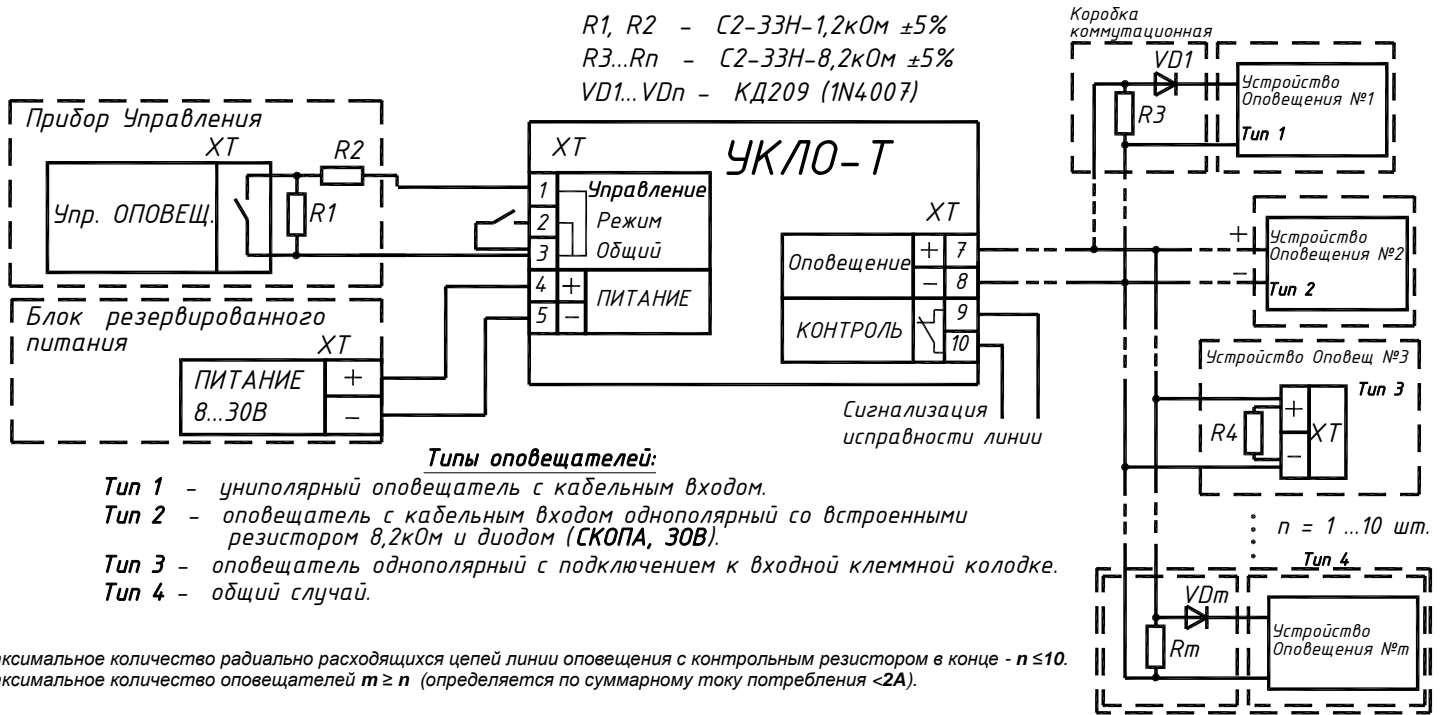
R1, R2 - С2-33Н-1,2кОм ±5%
R3...Rn - С2-33Н-8,2кОм ±5%
VD1...VDn - КД209 (1N4007)

Коробка коммутационная

VD1

R3

Устройство Оповещения №1

Тип 1

Прибор Управления

XT

R2

Упр. ОПОВЕЩ.

R1

XT

УКЛО-Т

1 Управление
2 Режим
3 Общий
4 + ПИТАНИЕ
5 −

XT

Оповещение + 7
− 8

КОНТРОЛЬ 9
10

+

Устройство Оповещения №2

−

Тип 2

Блок резервированного питания

XT

ПИТАНИЕ 8...30В

+

−

Устройство Оповещ №3

Тип 3

R4

+

XT

−

Сигнализация исправности линии

Типы оповещателей:

Тип 1 - униполярный оповещатель с кабельным входом.
Тип 2 - оповещатель с кабельным входом однополярный со встроенными резистором 8,2кОм и диодом (СКОПА, ЗОВ).
Тип 3 - оповещатель однополярный с подключением к входной клеммной колодке.
Тип 4 - общий случай.

n = 1 ...10 шт.

Тип 4

VDm

Rm

Устройство Оповещения №m

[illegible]аксимальное количество радиально расходящихся цепей линии оповещения с контрольным резистором в конце - n ≤10.
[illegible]аксимальное количество оповещателей m ≥ n (определяется по суммарному току потребления <2А).